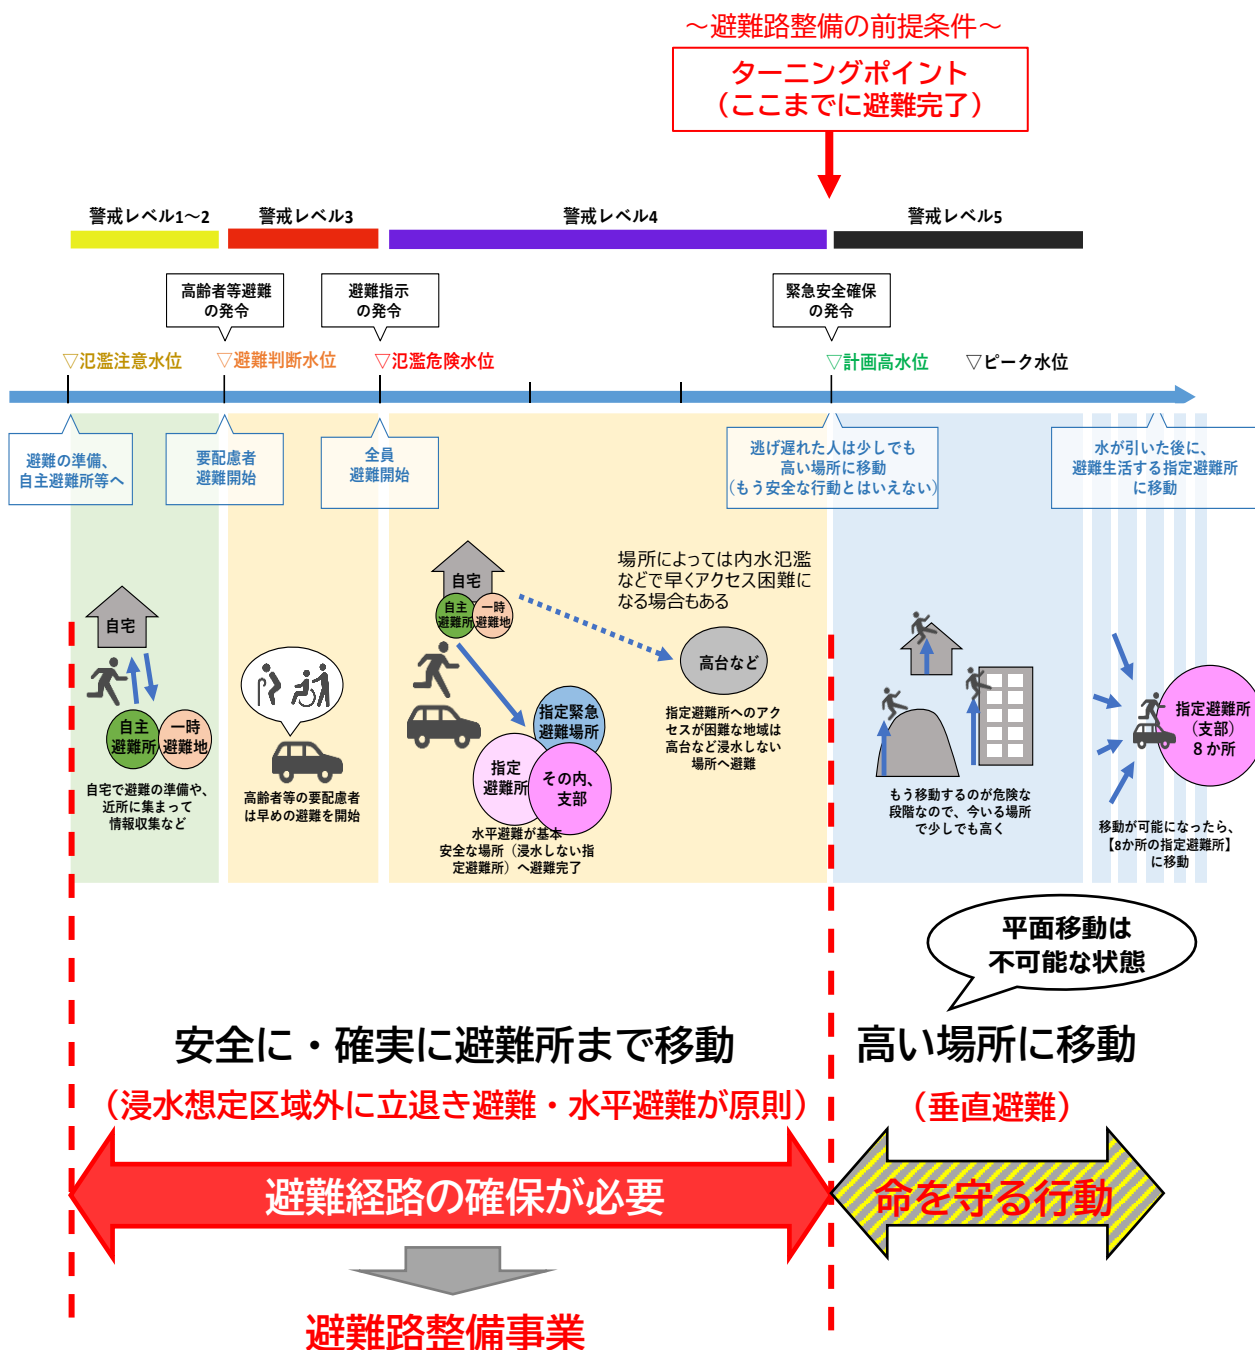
～避難路整備の前提条件～
ターニングポイント
（ここまでに避難完了）

警戒レベル1～2
警戒レベル3
警戒レベル4
警戒レベル5

高齢者等避難の発令
避難指示の発令
緊急安全確保の発令

▽氾濫注意水位
▽避難判断水位
▽氾濫危険水位
▽計画高水位
▽ピーク水位

避難の準備、自主避難所等へ
要配慮者避難開始
全員避難開始
逃げ遅れた人は少しでも高い場所に移動（もう安全な行動とはいえない）
水が引いた後に、避難生活する指定避難所に移動

自宅
自主避難所
一時避難地
自宅で避難の準備や、近所に集まって情報収集など

高齢者等の要配慮者は早めの避難を開始

自宅
自主避難所
一時避難地
場所によっては内水氾濫などで早くアクセス困難になる場合もある
高台など
指定避難所へのアクセスが困難な地域は高台など浸水しない場所へ避難
指定緊急避難場所
指定避難所
その内、支部
水平避難が基本
安全な場所（浸水しない指定避難所）へ避難完了

もう移動するのが危険な段階なので、今いる場所で少しでも高く

指定避難所（支部）８か所
移動が可能になったら、【8か所の指定避難所】に移動

平面移動は不可能な状態

安全に・確実に避難所まで移動
（浸水想定区域外に立退き避難・水平避難が原則）
高い場所に移動
（垂直避難）
避難経路の確保が必要
命を守る行動
避難路整備事業